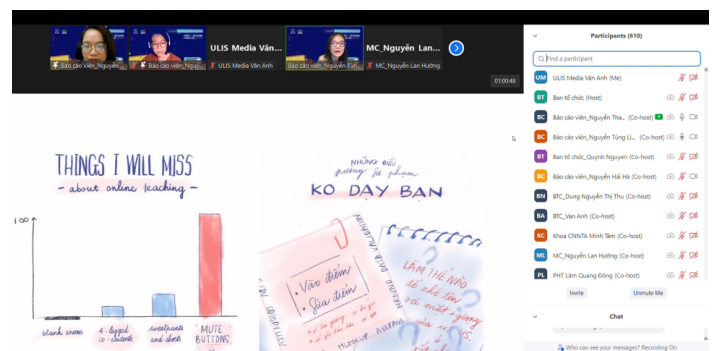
Báo cáo viên_Nguyễn
Báo cáo viên_Nguyễn
ULIS Media Vân...
ULIS Media Vân Anh
Báo cáo viên_Nguyễn Tùn
MC_Nguyễn Lan...
MC_Nguyễn Lan Hướng
01:00:48

Participants (610)
Find a participant
UM ULIS Media Vân Anh (Me)
BT Ban tổ chức (Host)
BC Báo cáo viên_Nguyễn Tha... (Co-host)
BC Báo cáo viên_Nguyễn Tùng Li... (Co-host)
BT Ban tổ chức_Quynh Nguyen (Co-host)
BC Báo cáo viên_Nguyễn Hải Hà (Co-host)
BN BTC_Dung Nguyễn Thị Thu (Co-host)
BA BTC_Vân Anh (Co-host)
KC Khoa CNNTA Minh Tâm (Co-host)
ML MC_Nguyễn Lan Hướng (Co-host)
PL PHT Lâm Quang Đông (Co-host)
Invite
Unmute Me
Chat
Who can see your messages? Recording On

THINGS I WILL MISS
- about online teaching -
100
blank screens
4- legged co-students
sweatpants and shirts
MUTE BUTTONS

những điều giảng sư phạm
KO DẠY BẠN
Vào điểm
Sửa điểm
LÀM THẾ NÀO để nhớ tên và mặt
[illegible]